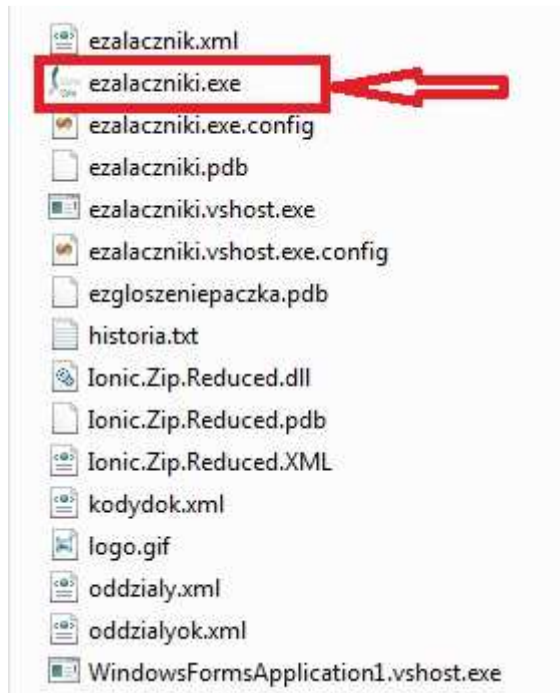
ezalacznik.xml
ezalaczniki.exe
ezalaczniki.exe.config
ezalaczniki.pdb
ezalaczniki.vshost.exe
ezalaczniki.vshost.exe.config
ezgloszeniepaczka.pdb
historia.txt
Ionic.Zip.Reduced.dll
Ionic.Zip.Reduced.pdb
Ionic.Zip.Reduced.XML
kodydok.xml
logo.gif
oddzialy.xml
oddzialyok.xml
WindowsFormsApplication1.vshost.exe